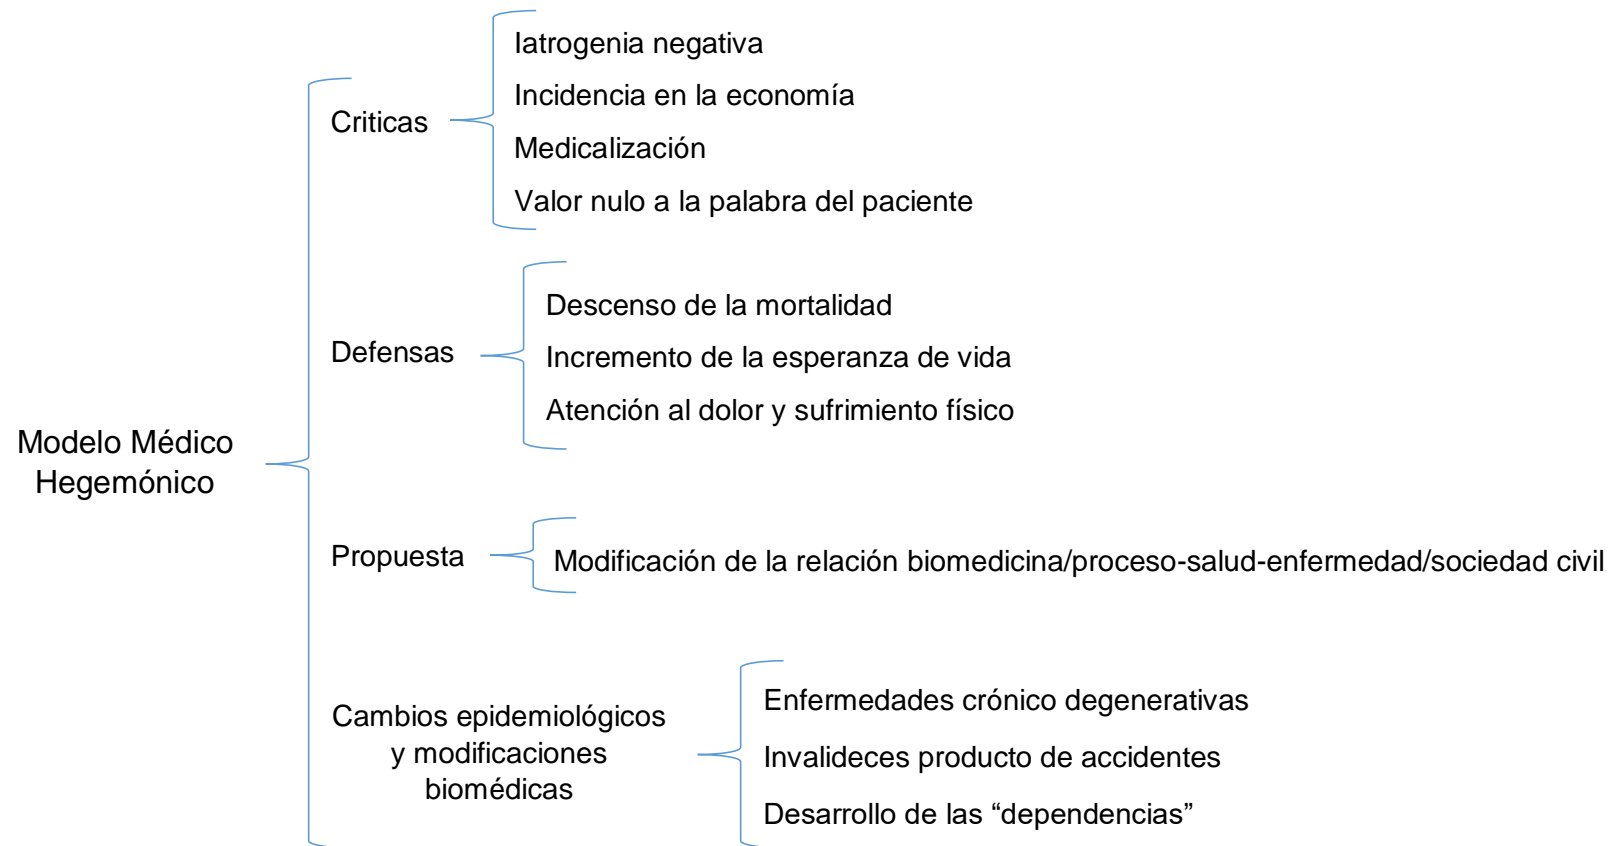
Modelo Médico Hegemónico

Criticas

Iatrogenia negativa

Incidencia en la economía

Medicalización

Valor nulo a la palabra del paciente

Defensas

Descenso de la mortalidad

Incremento de la esperanza de vida

Atención al dolor y sufrimiento físico

Propuesta

Modificación de la relación biomedicina/proceso-salud-enfermedad/sociedad civil

Cambios epidemiológicos y modificaciones biomédicas

Enfermedades crónico degenerativas

Invalideces producto de accidentes

Desarrollo de las “dependencias”